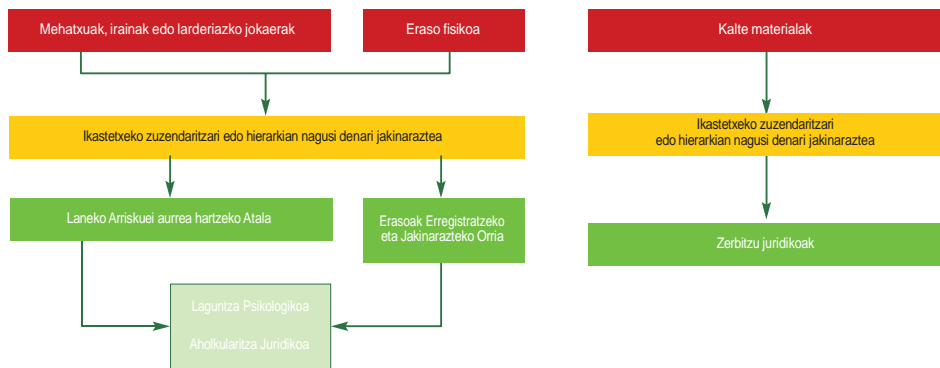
Mehatxuak, irainak edo larderiazko jokaerak

Eraso fisikoa

Ikastetxeko zuzendaritzari edo hierarkian nagusi denari jakinaraztea

Laneko Arriskuei aurrea hartzeko Atala

Erasoak Erregistratzeko eta Jakinarazteko Orria

Laguntza Psikologikoa

Aholkularitza Juridikoa

Kalte materialak

Ikastetxeko zuzendaritzari edo hierarkian nagusi denari jakinaraztea

Zerbitzu juridikoak